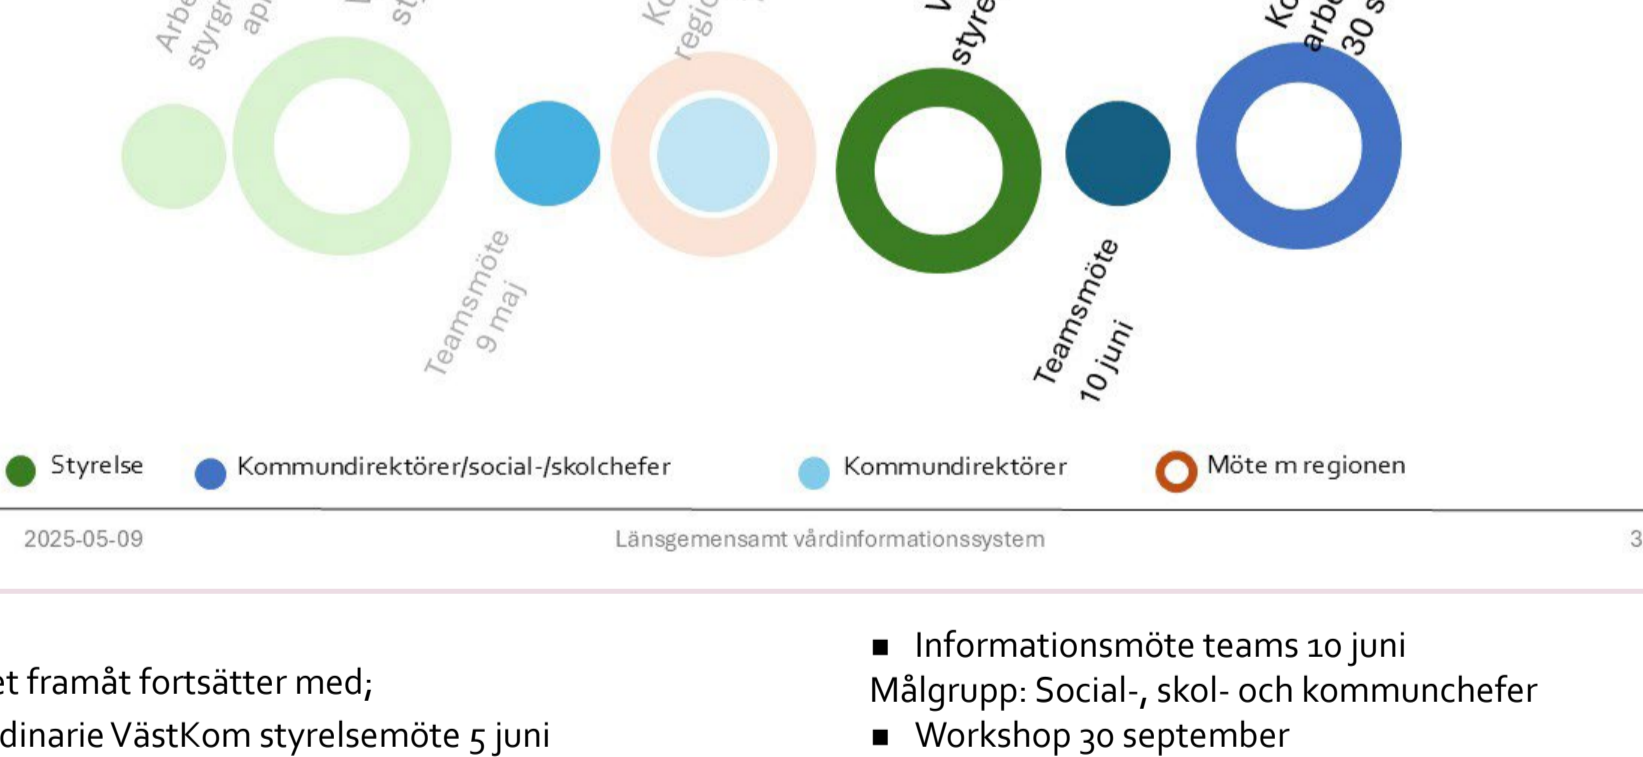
Arbe styrg apr

st

Ko regio

V styre

Ko arbe 30 s

Teamsmöte 9 maj

Teamsmöte 10 juni

Styrelse Kommundirektörer/social-/skolchefer Kommundirektörer Möte m regionen

2025-05-09 Länsgemensamt vårdinformationssystem 3

et framåt fortsätter med;
dinarie VästKom styrelsemöte 5 juni

■ Informationsmöte teams 10 juni
Målgrupp: Social-, skol- och kommunchefer
■ Workshop 30 september